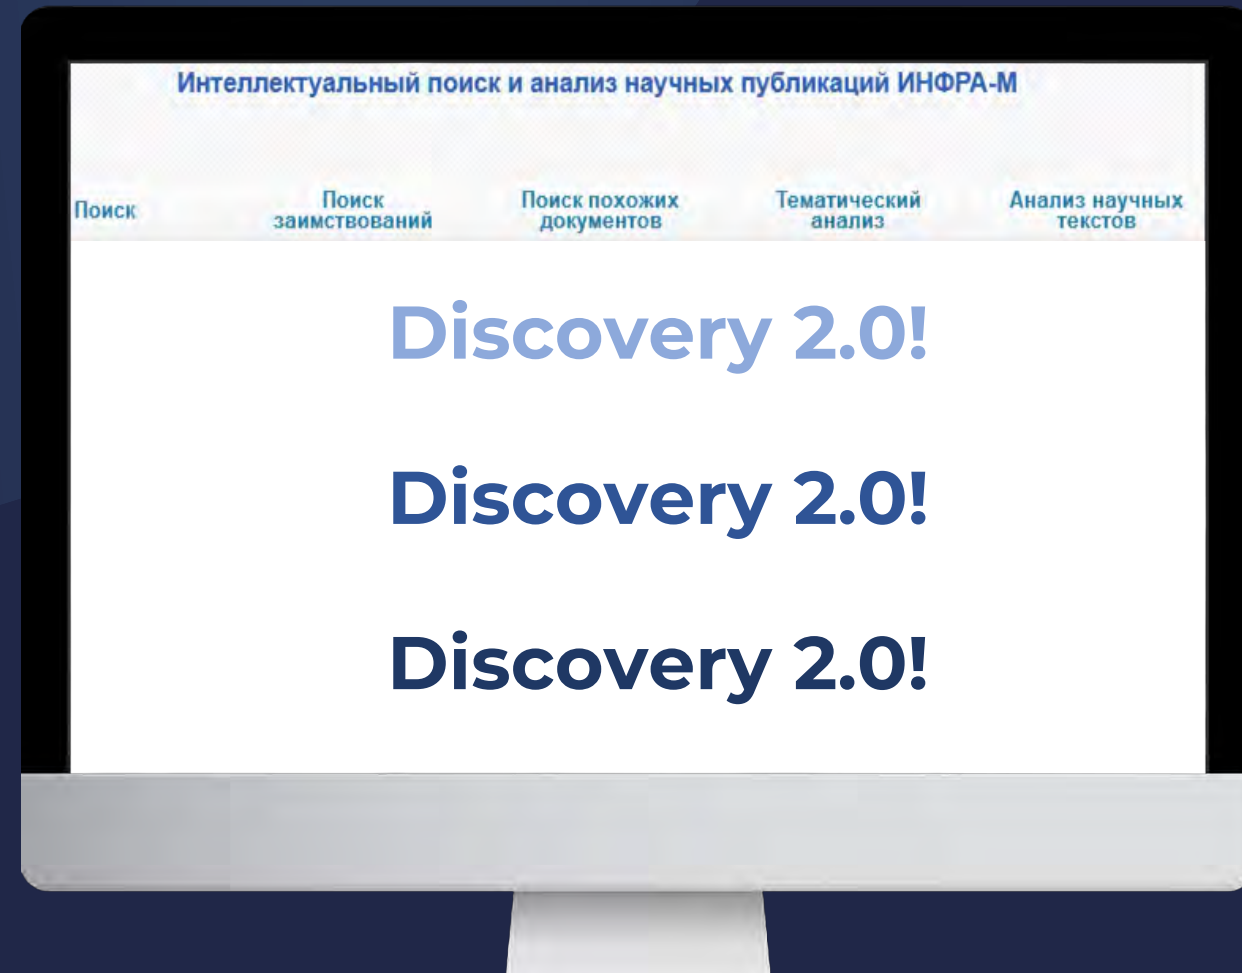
Интеллектуальный поиск и анализ научных публикаций ИНФРА-М

Поиск

Поиск заимствований

Поиск похожих документов

Тематический анализ

Анализ научных текстов

Discovery 2.0!

Discovery 2.0!

Discovery 2.0!